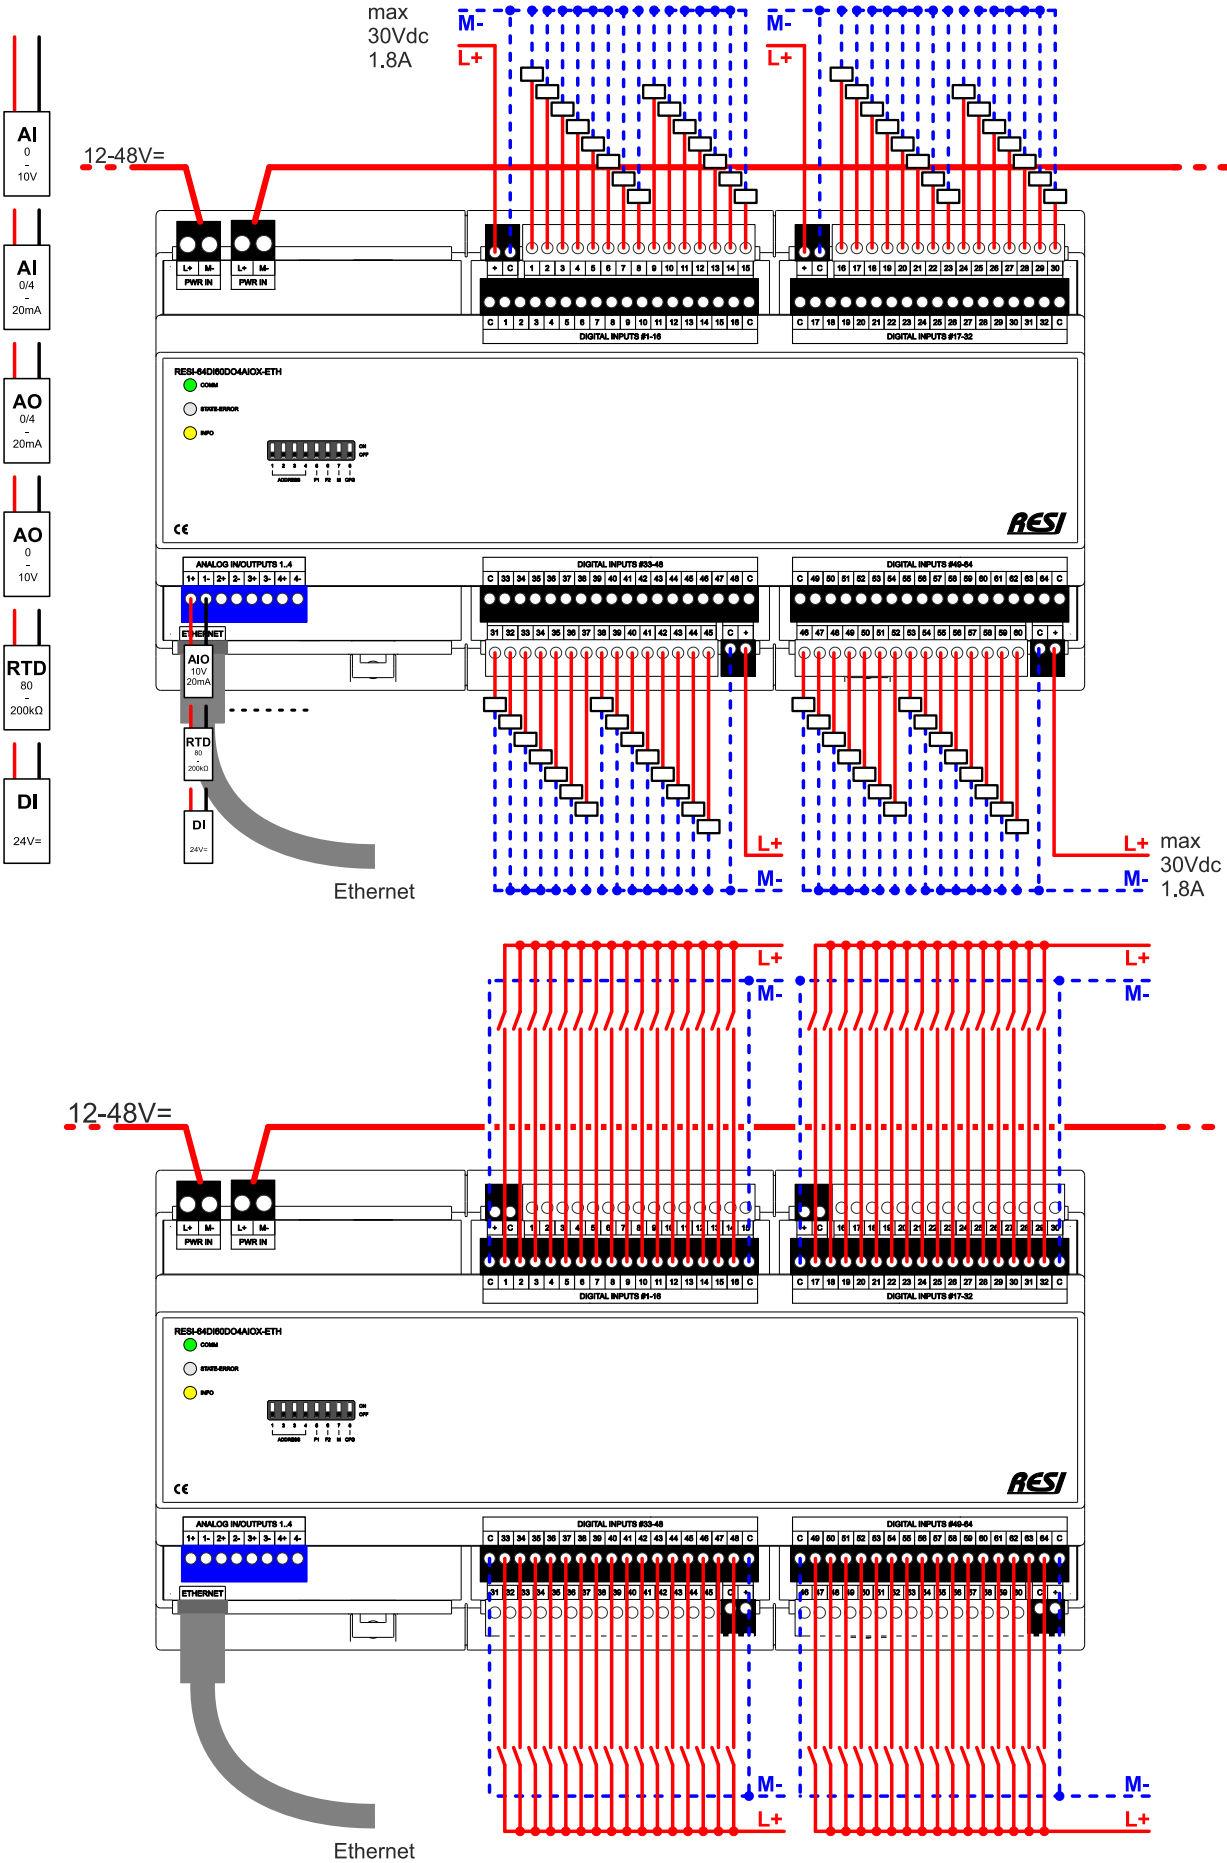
max
30Vdc
1.8A

M-
L+
M-
L+

AI
0
-
10V

AI
0/4
-
20mA

AO
0/4
-
20mA

AO
0
-
10V

RTD
80
-
200kΩ

DI
24V=

12-48V=

L+ M-
PWR IN
L+ M-
PWR IN

+ C 1 2 3 4 5 6 7 8 9 10 11 12 13 14 15
C 1 2 3 4 5 6 7 8 9 10 11 12 13 14 15 16 C
DIGITAL INPUTS #1-16

+ C 16 17 18 19 20 21 22 23 24 25 26 27 28 29 30
C 17 18 19 20 21 22 23 24 25 26 27 28 29 30 31 32 C
DIGITAL INPUTS #17-32

RESI-64DI60DO4AIOX-ETH
COMM
STATE-ERROR
INFO
ON
OFF
1 2 3 4 5 6 7 8
ADDRESS P1 P2 M CFG
CE
RESI

ANALOG IN/OUTPUTS 1..4
1+ 1- 2+ 2- 3+ 3- 4+ 4-
ETHERNET

DIGITAL INPUTS #33-48
C 33 34 35 36 37 38 39 40 41 42 43 44 45 46 47 48 C
31 32 33 34 35 36 37 38 39 40 41 42 43 44 45 C +

DIGITAL INPUTS #49-64
C 49 50 51 52 53 54 55 56 57 58 59 60 61 62 63 64 C
46 47 48 49 50 51 52 53 54 55 56 57 58 59 60 C +

AIO
10V
20mA

RTD
80
-
200kΩ

DI
24V=

Ethernet

L+
M-
L+ max
30Vdc
M- 1.8A

L+
M-
L+
M-

12-48V=

L+ M-
PWR IN
L+ M-
PWR IN

+ C 1 2 3 4 5 6 7 8 9 10 11 12 13 14 15
C 1 2 3 4 5 6 7 8 9 10 11 12 13 14 15 16 C
DIGITAL INPUTS #1-16

+ C 16 17 18 19 20 21 22 23 24 25 26 27 28 29 30
C 17 18 19 20 21 22 23 24 25 26 27 28 29 30 31 32 C
DIGITAL INPUTS #17-32

RESI-64DI60DO4AIOX-ETH
COMM
STATE-ERROR
INFO
ON
OFF
1 2 3 4 5 6 7 8
ADDRESS P1 P2 M CFG
CE
RESI

ANALOG IN/OUTPUTS 1..4
1+ 1- 2+ 2- 3+ 3- 4+ 4-
ETHERNET

DIGITAL INPUTS #33-48
C 33 34 35 36 37 38 39 40 41 42 43 44 45 46 47 48 C
31 32 33 34 35 36 37 38 39 40 41 42 43 44 45 C +

DIGITAL INPUTS #49-64
C 49 50 51 52 53 54 55 56 57 58 59 60 61 62 63 64 C
46 47 48 49 50 51 52 53 54 55 56 57 58 59 60 C +

M-
L+
M-
L+

Ethernet